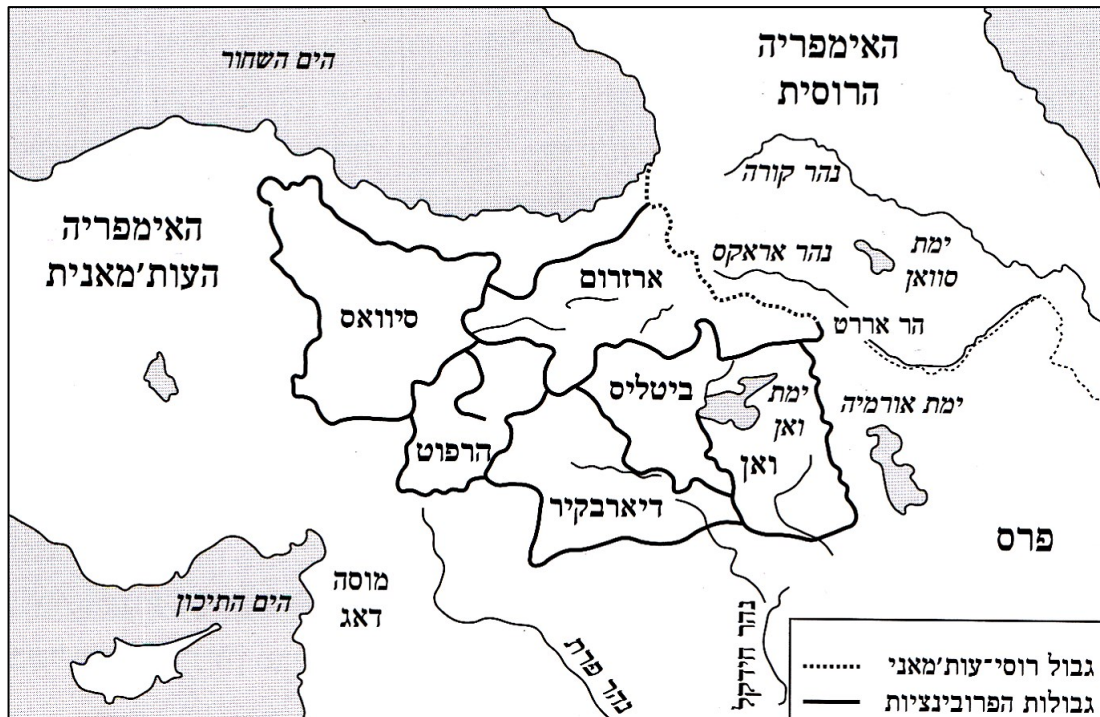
האימפריה הרוסית

הים השחור

נהר קורה

האימפריה העות'מאנית

ימת סוואן

נהר אראקס

ארזרום

סיוואס

הר אררט

ביטליס

ימת ואן

ימת אורמיה

הרפוט

ואן

דיארבקיר

פרס

מוסה דאג

הים התיכון

נהר פרת

נהר חידקל

גבול רוסי־עות'מאני

גבולות הפרובינציות